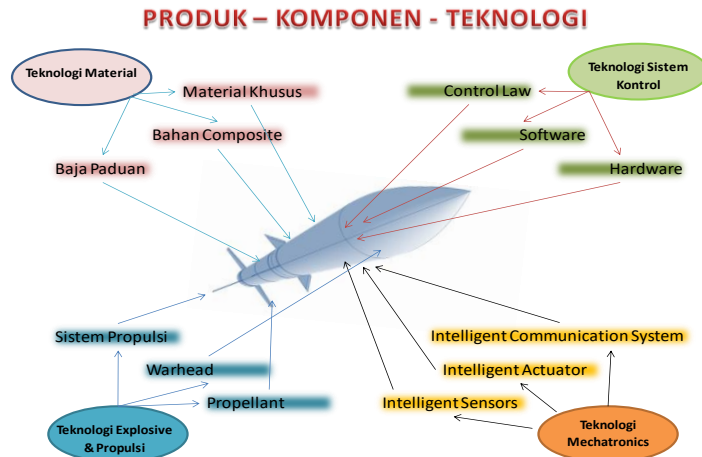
PRODUK – KOMPONEN - TEKNOLOGI

Teknologi Material

Material Khusus

Bahan Composite

Baja Paduan

Teknologi Sistem Kontrol

Control Law

Software

Hardware

Sistem Propulsi

Warhead

Propellant

Teknologi Explosive & Propulsi

Intelligent Communication System

Intelligent Actuator

Intelligent Sensors

Teknologi Mechatronics